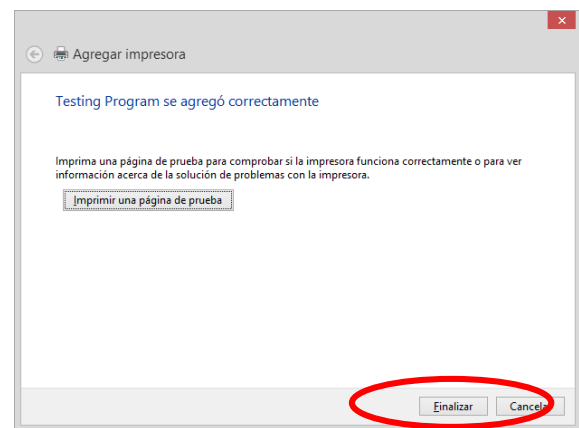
Agregar impresora

Testing Program se agregó correctamente

Imprima una página de prueba para comprobar si la impresora funciona correctamente o para ver información acerca de la solución de problemas con la impresora.

Imprimir una página de prueba

Finalizar

Cancelar